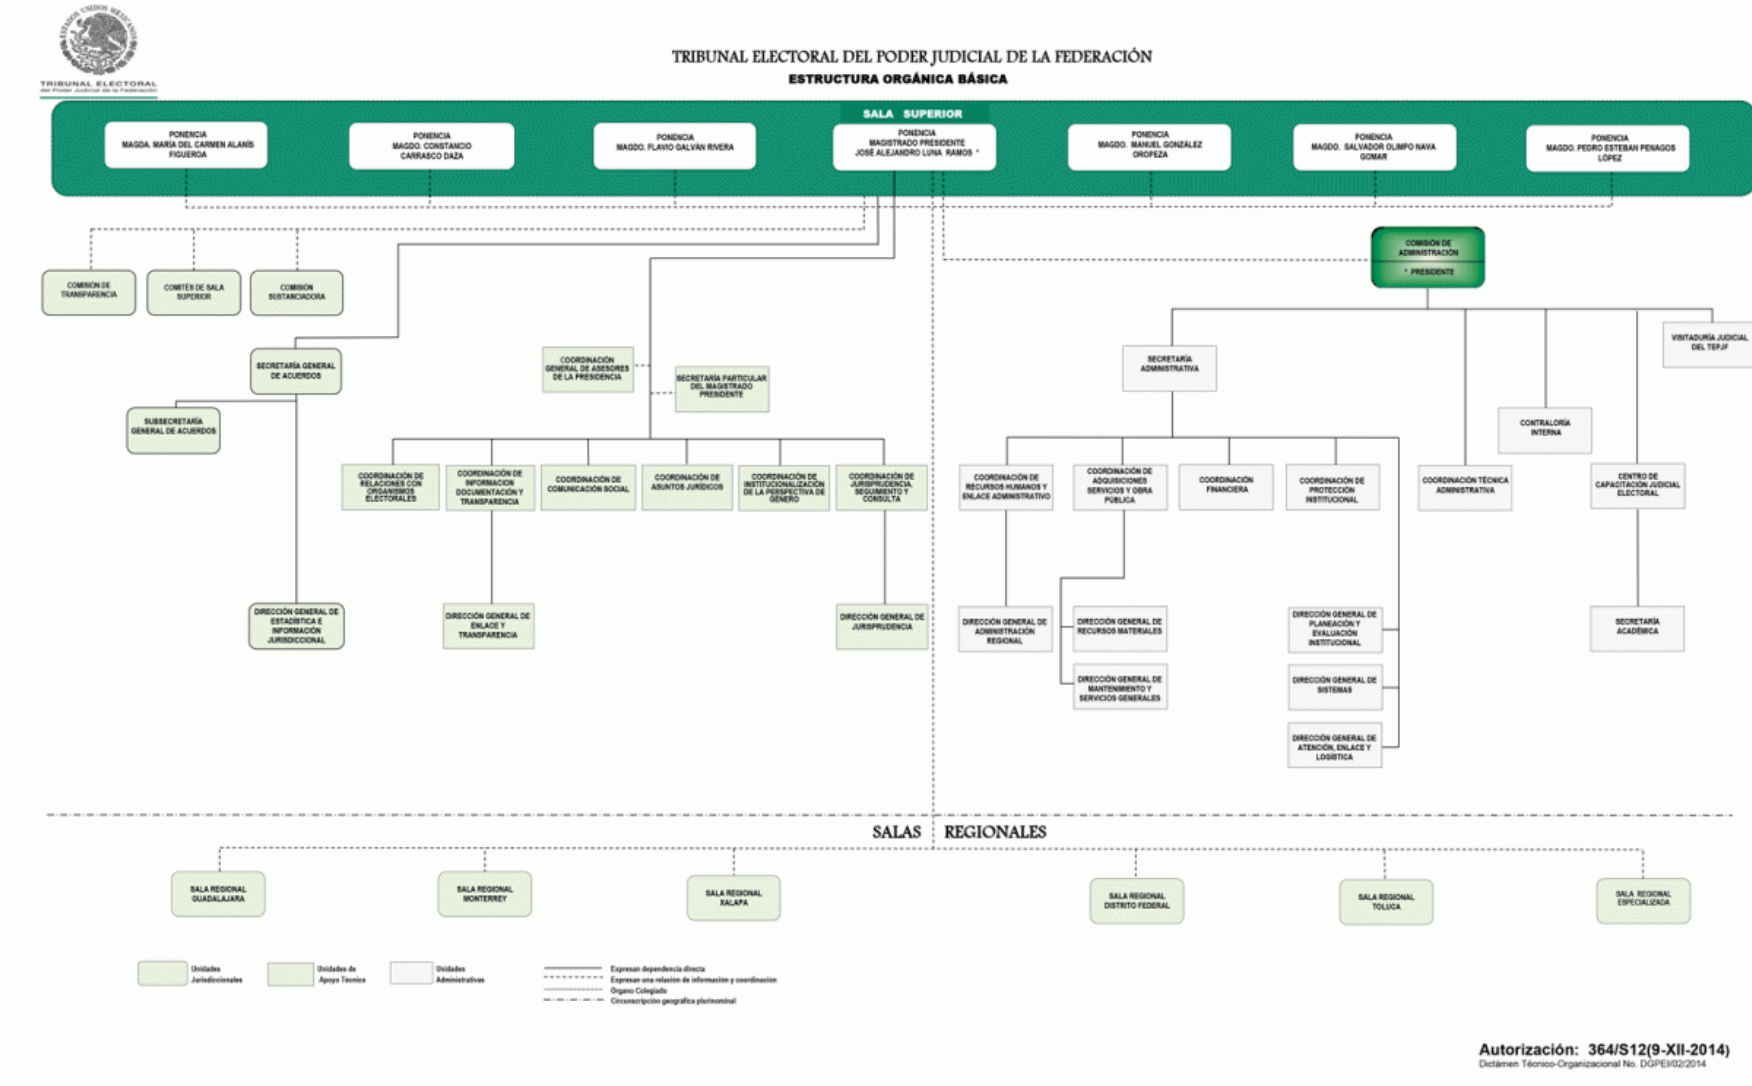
ESTADOS UNIDOS MEXICANOS
TRIBUNAL ELECTORAL
del Poder Judicial de la Federación

TRIBUNAL ELECTORAL DEL PODER JUDICIAL DE LA FEDERACIÓN
ESTRUCTURA ORGÁNICA BÁSICA

SALA SUPERIOR

PONENCIA MAGDA. MARÍA DEL CARMEN ALANÍS FIGUEROA
PONENCIA MAGDO. CONSTANCIO CARRASCO DAZA
PONENCIA MAGDO. FLAVIO GALVÁN RIVERA
PONENCIA MAGISTRADO PRESIDENTE JOSÉ ALEJANDRO LUNA RAMOS *
PONENCIA MAGDO. MANUEL GONZÁLEZ OROPEZA
PONENCIA MAGDO. SALVADOR OLIMPO NAVA GOMAR
PONENCIA MAGDO. PEDRO ESTEBAN PENAGOS LÓPEZ

COMISIÓN DE TRANSPARENCIA
COMITÉS DE SALA SUPERIOR
COMISIÓN SUSTANCIADORA

COMISIÓN DE ADMINISTRACIÓN
* PRESIDENTE

SECRETARÍA GENERAL DE ACUERDOS
SUBSECRETARÍA GENERAL DE ACUERDOS
COORDINACIÓN GENERAL DE ASESORES DE LA PRESIDENCIA
SECRETARÍA PARTICULAR DEL MAGISTRADO PRESIDENTE

COORDINACIÓN DE RELACIONES CON ORGANISMOS ELECTORALES
COORDINACIÓN DE INFORMACIÓN DOCUMENTACIÓN Y TRANSPARENCIA
COORDINACIÓN DE COMUNICACIÓN SOCIAL
COORDINACIÓN DE ASUNTOS JURÍDICOS
COORDINACIÓN DE INSTITUCIONALIZACIÓN DE LA PERSPECTIVA DE GÉNERO
COORDINACIÓN DE JURISPRUDENCIA, SEGUIMIENTO Y CONSULTA

DIRECCIÓN GENERAL DE ESTADÍSTICA E INFORMACIÓN JURISDICCIONAL
DIRECCIÓN GENERAL DE ENLACE Y TRANSPARENCIA
DIRECCIÓN GENERAL DE JURISPRUDENCIA

SECRETARÍA ADMINISTRATIVA
VISITADURÍA JUDICIAL DEL TEPJF
CONTRALORÍA INTERNA

COORDINACIÓN DE RECURSOS HUMANOS Y ENLACE ADMINISTRATIVO
COORDINACIÓN DE ADQUISICIONES SERVICIOS Y OBRA PÚBLICA
COORDINACIÓN FINANCIERA
COORDINACIÓN DE PROTECCIÓN INSTITUCIONAL
COORDINACIÓN TÉCNICA ADMINISTRATIVA
CENTRO DE CAPACITACIÓN JUDICIAL ELECTORAL

DIRECCIÓN GENERAL DE ADMINISTRACIÓN REGIONAL
DIRECCIÓN GENERAL DE RECURSOS MATERIALES
DIRECCIÓN GENERAL DE MANTENIMIENTO Y SERVICIOS GENERALES
DIRECCIÓN GENERAL DE PLANEACIÓN Y EVALUACIÓN INSTITUCIONAL
DIRECCIÓN GENERAL DE SISTEMAS
DIRECCIÓN GENERAL DE ATENCIÓN, ENLACE Y LOGÍSTICA
SECRETARÍA ACADÉMICA

SALAS REGIONALES

SALA REGIONAL GUADALAJARA
SALA REGIONAL MONTERREY
SALA REGIONAL XALAPA
SALA REGIONAL DISTRITO FEDERAL
SALA REGIONAL TOLUCA
SALA REGIONAL ESPECIALIZADA

Unidades Jurisdiccionales
Unidades de Apoyo Técnico
Unidades Administrativas

Expresan dependencia directa
Expresan una relación de información y coordinación
Órgano Colegiado
Circunscripción geográfica plurinominal

Autorización: 364/S12(9-XII-2014)
Dictamen Técnico-Organizacional No. DGPEI/02/2014